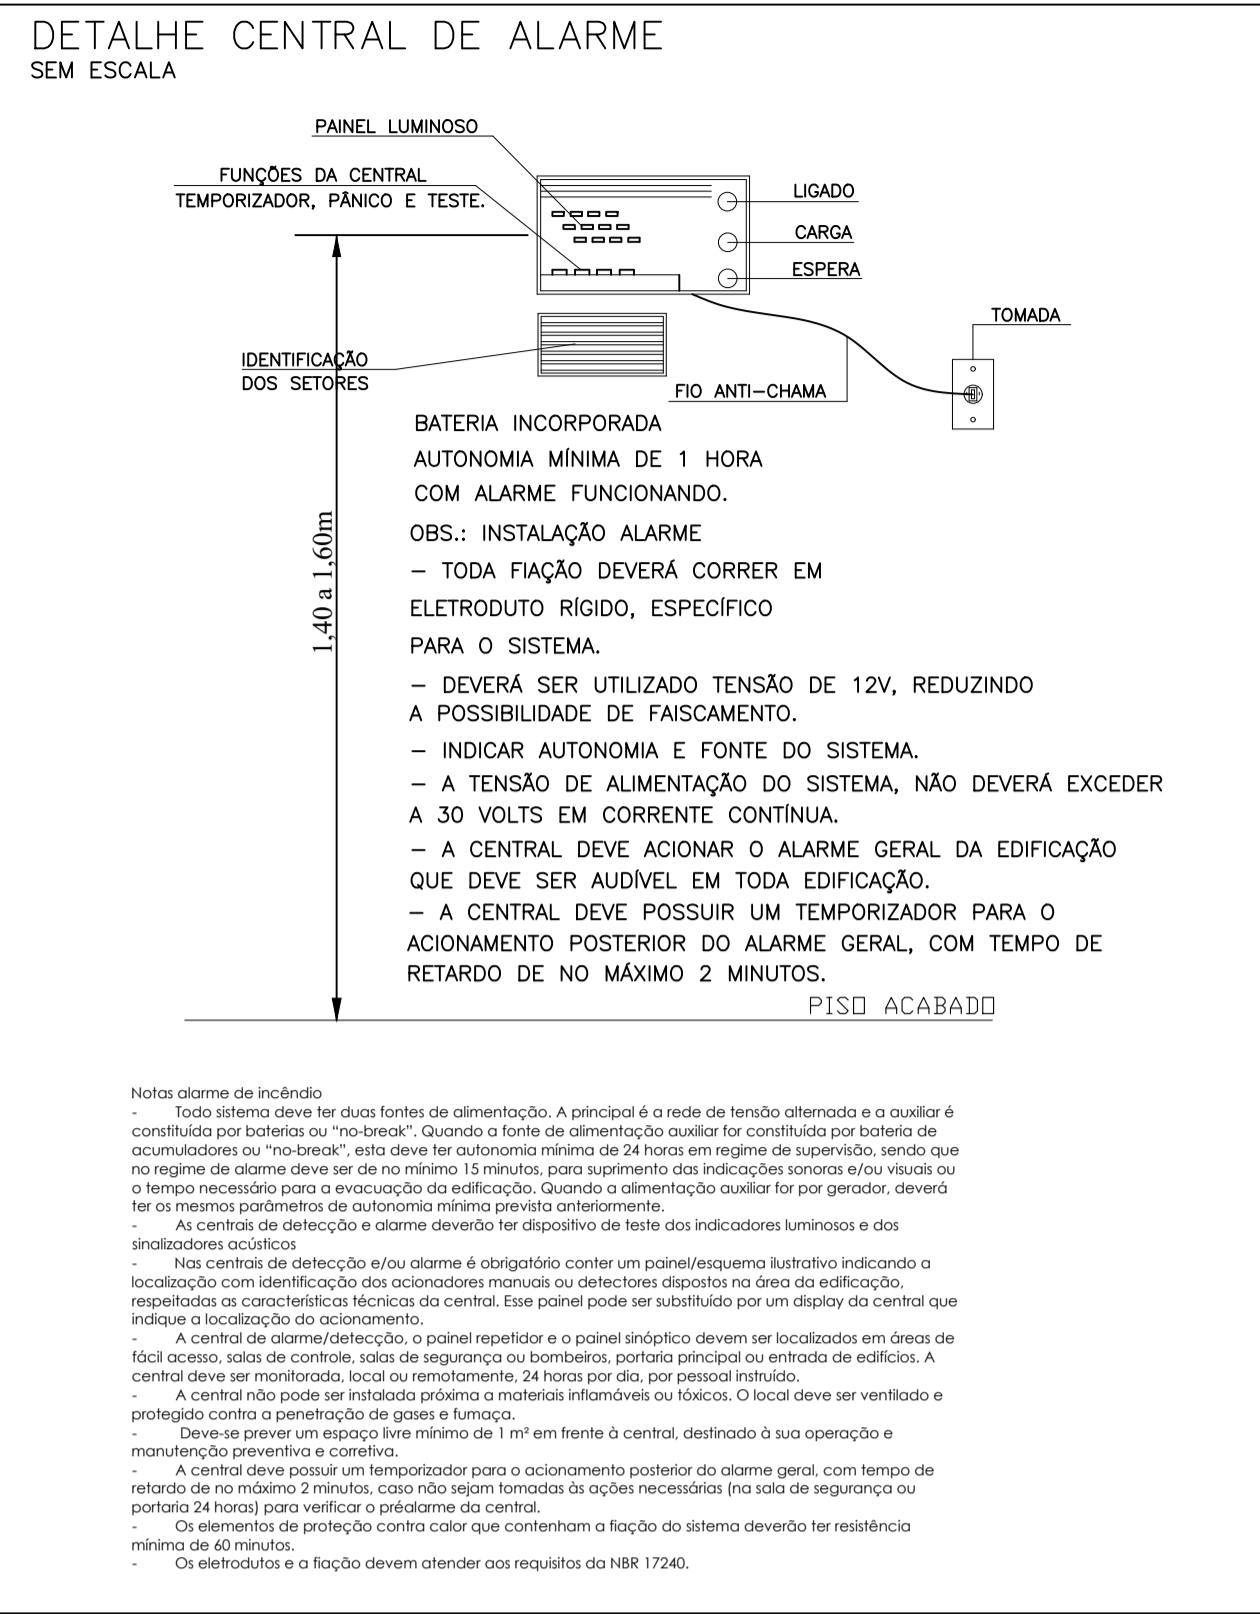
DETALHE CENTRAL DE ALARME
SEM ESCALA

PAINEL LUMINOSO

FUNÇÕES DA CENTRAL
TEMPORIZADOR, PÂNICO E TESTE.

LIGADO

CARGA

ESPERA

TOMADA

IDENTIFICAÇÃO
DOS SETORES

FIO ANTI-CHAMA

1,40 a 1,60m

BATERIA INCORPORADA
AUTONOMIA MÍNIMA DE 1 HORA
COM ALARME FUNCIONANDO.

OBS.: INSTALAÇÃO ALARME
- TODA FIAÇÃO DEVERÁ CORRER EM ELETRODUTO RÍGIDO, ESPECÍFICO PARA O SISTEMA.
- DEVERÁ SER UTILIZADO TENSÃO DE 12V, REDUZINDO A POSSIBILIDADE DE FAISCAMENTO.
- INDICAR AUTONOMIA E FONTE DO SISTEMA.
- A TENSÃO DE ALIMENTAÇÃO DO SISTEMA, NÃO DEVERÁ EXCEDER A 30 VOLTS EM CORRENTE CONTÍNUA.
- A CENTRAL DEVE ACIONAR O ALARME GERAL DA EDIFICAÇÃO QUE DEVE SER AUDÍVEL EM TODA EDIFICAÇÃO.
- A CENTRAL DEVE POSSUIR UM TEMPORIZADOR PARA O ACIONAMENTO POSTERIOR DO ALARME GERAL, COM TEMPO DE RETARDO DE NO MÁXIMO 2 MINUTOS.

PISO ACABADO

Notas alarme de incêndio
- Todo sistema deve ter duas fontes de alimentação. A principal é a rede de tensão alternada e a auxiliar é constituída por baterias ou "no-break". Quando a fonte de alimentação auxiliar for constituída por bateria de acumuladores ou "no-break", esta deve ter autonomia mínima de 24 horas em regime de supervisão, sendo que no regime de alarme deve ser de no mínimo 15 minutos, para suprimento das indicações sonoras e/ou visuais ou o tempo necessário para a evacuação da edificação. Quando a alimentação auxiliar for por gerador, deverá ter os mesmos parâmetros de autonomia mínima prevista anteriormente.
- As centrais de detecção e alarme deverão ter dispositivo de teste dos indicadores luminosos e dos sinalizadores acústicos
- Nas centrais de detecção e/ou alarme é obrigatório conter um painel/esquema ilustrativo indicando a localização com identificação dos acionadores manuais ou detectores dispostos na área da edificação, respeitadas as características técnicas da central. Esse painel pode ser substituído por um display da central que indique a localização do acionamento.
- A central de alarme/detecção, o painel repetidor e o painel sinóptico devem ser localizados em áreas de fácil acesso, salas de controle, salas de segurança ou bombeiros, portaria principal ou entrada de edifícios. A central deve ser monitorada, local ou remotamente, 24 horas por dia, por pessoal instruído.
- A central não pode ser instalada próxima a materiais inflamáveis ou tóxicos. O local deve ser ventilado e protegido contra a penetração de gases e fumaça.
- Deve-se prever um espaço livre mínimo de 1 m² em frente à central, destinado à sua operação e manutenção preventiva e corretiva.
- A central deve possuir um temporizador para o acionamento posterior do alarme geral, com tempo de retardo de no máximo 2 minutos, caso não sejam tomadas às ações necessárias (na sala de segurança ou portaria 24 horas) para verificar o préalarme da central.
- Os elementos de proteção contra calor que contenham a fiação do sistema deverão ter resistência mínima de 60 minutos.
- Os eletrodutos e a fiação devem atender aos requisitos da NBR 17240.